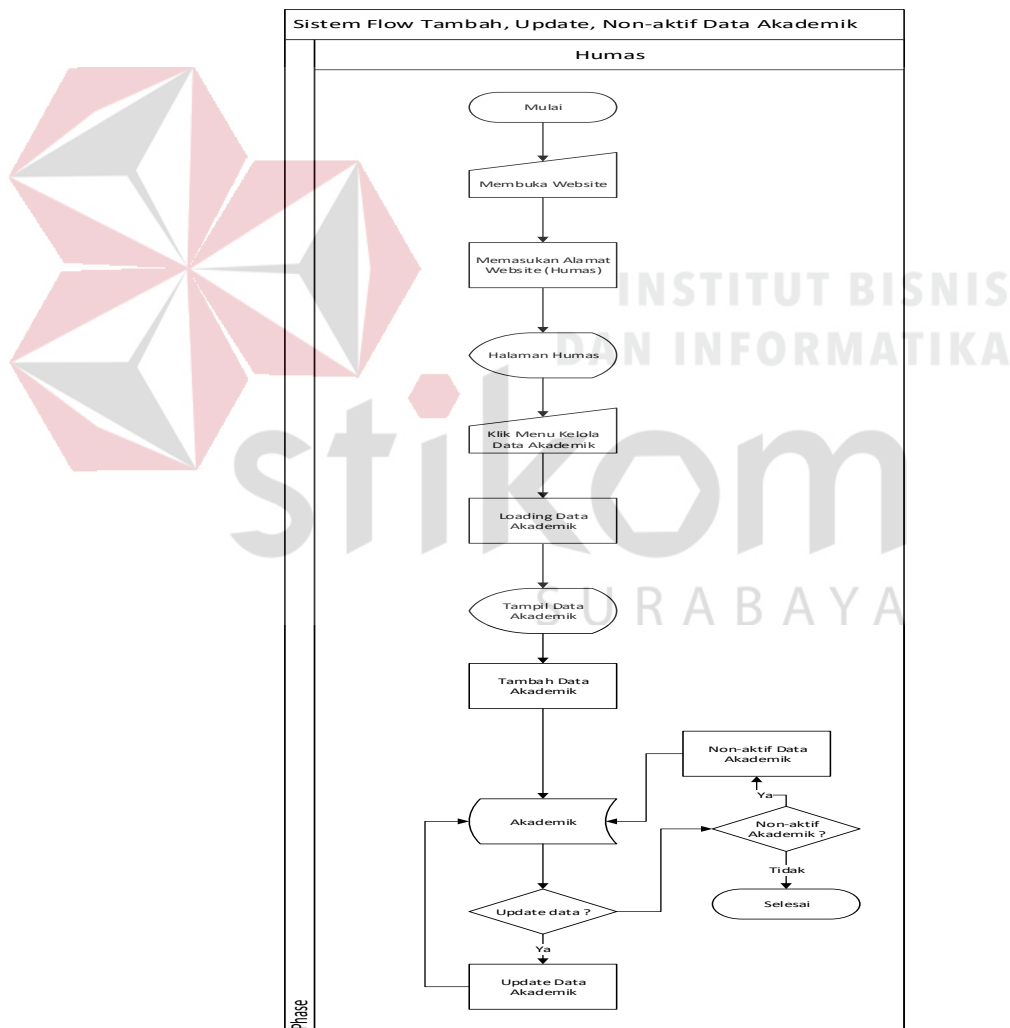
Sistem Flow Tambah, Update, Non-aktif Data Akademik

Humas

Mulai

Membuka Website

Memasukan Alamat Website (Humas)

Halaman Humas

Klik Menu Kelola Data Akademik

Loading Data Akademik

Tampil Data Akademik

Tambah Data Akademik

Non-aktif Data Akademik

Ya

Akademik

Non-aktif Akademik ?

Tidak

Selesai

Update data ?

Ya

Update Data Akademik

Phase

INSTITUT BISNIS DAN INFORMATIKA

stikom

SURABAYA